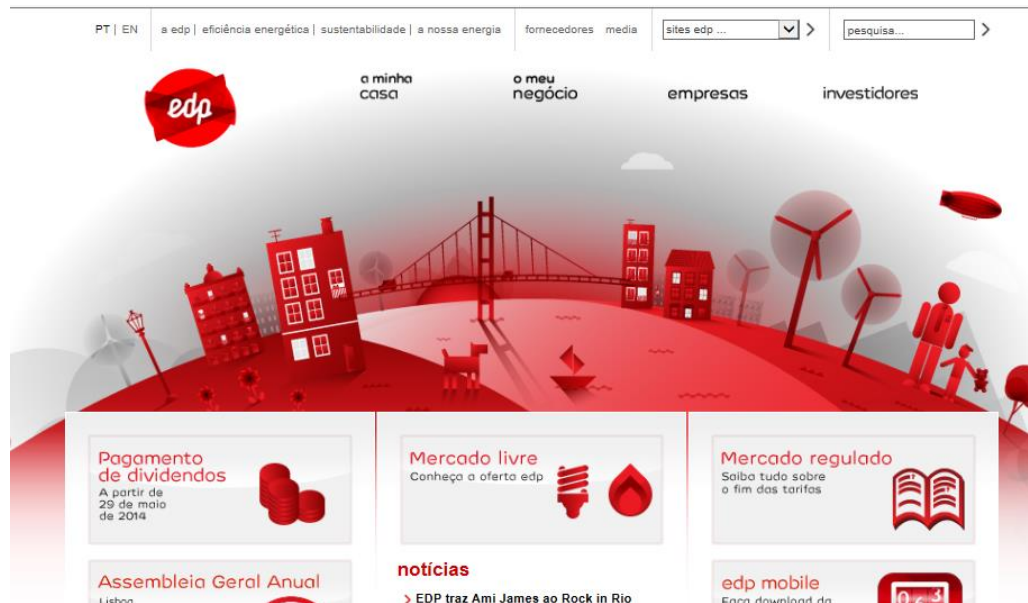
PT | EN | a edp | eficiência energética | sustentabilidade | a nossa energia | fornecedores media | sites edp ... | pesquisa...

edp

a minha casa

o meu negócio

empresas

investidores

Pagamento de dividendos
A partir de 29 de maio de 2014

Mercado livre
Conheça a oferta edp

Mercado regulado
Saiba tudo sobre o fim das tarifas

Assembleia Geral Anual
Lisboa

notícias

EDP traz Ami James ao Rock in Rio

edp mobile
Faça download da